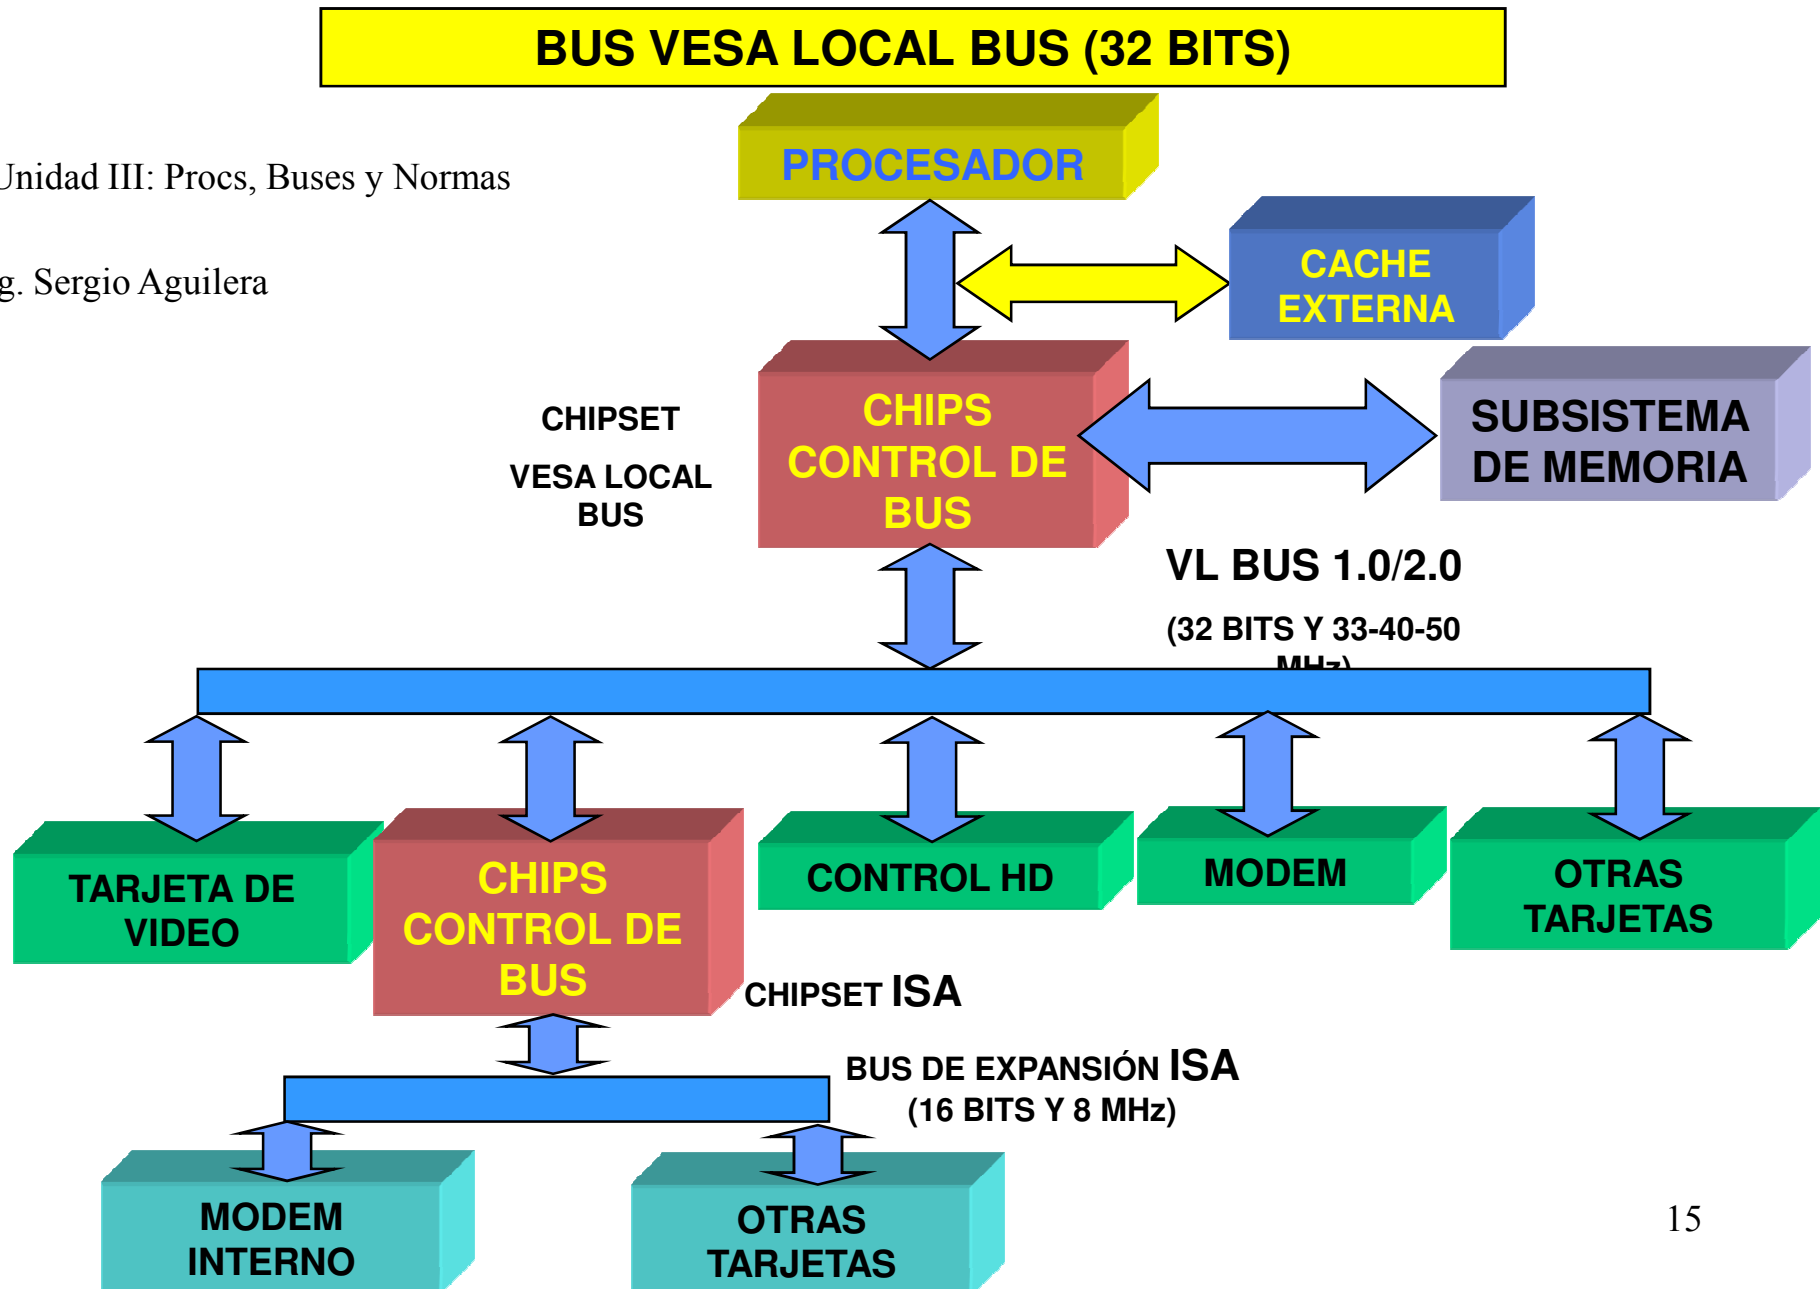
BUS VESA LOCAL BUS (32 BITS)

Unidad III: Procs, Buses y Normas

g. Sergio Aguilera

PROCESADOR

CACHE EXTERNA

CHIPSET

VESA LOCAL BUS

CHIPS CONTROL DE BUS

SUBSISTEMA DE MEMORIA

VL BUS 1.0/2.0

(32 BITS Y 33-40-50 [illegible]

TARJETA DE VIDEO

CHIPS CONTROL DE BUS

CONTROL HD

MODEM

OTRAS TARJETAS

CHIPSET ISA

BUS DE EXPANSIÓN ISA (16 BITS Y 8 MHz)

MODEM INTERNO

OTRAS TARJETAS

15